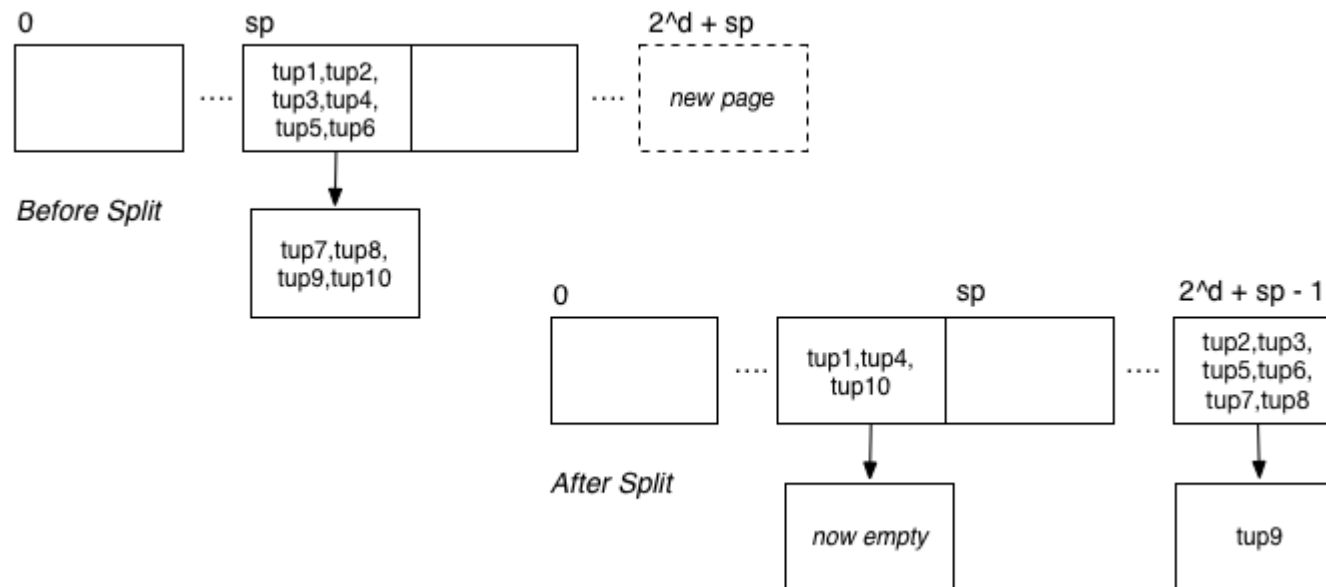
0

....

sp

tup1,tup2, tup3,tup4, tup5,tup6

....

2^d + sp

new page

Before Split

tup7,tup8, tup9,tup10

0

....

sp

tup1,tup4, tup10

....

2^d + sp - 1

tup2,tup3, tup5,tup6, tup7,tup8

After Split

now empty

tup9